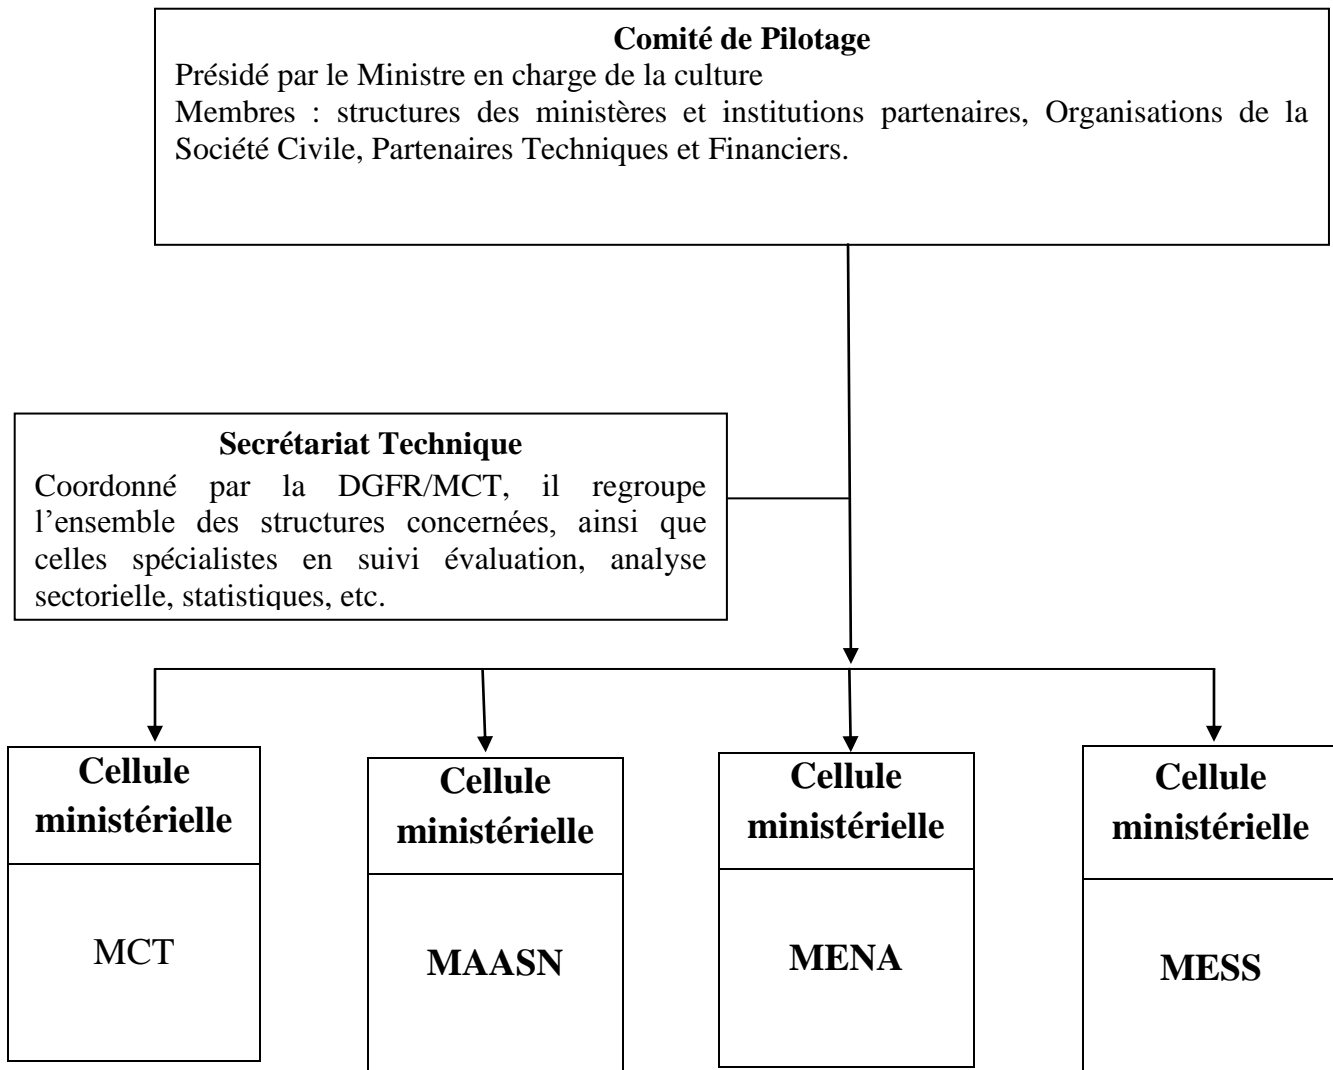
**Comité de Pilotage**
Présidé par le Ministre en charge de la culture
Membres : structures des ministères et institutions partenaires, Organisations de la Société Civile, Partenaires Techniques et Financiers.

**Secrétariat Technique**
Coordonné par la DGFR/MCT, il regroupe l'ensemble des structures concernées, ainsi que celles spécialistes en suivi évaluation, analyse sectorielle, statistiques, etc.

**Cellule ministérielle**
MCT

**Cellule ministérielle**
**MAASN**

**Cellule ministérielle**
**MENA**

**Cellule ministérielle**
**MESS**